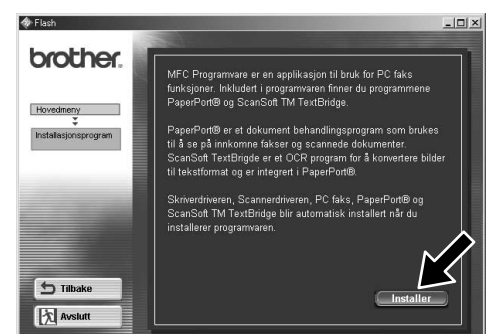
Flash

brother.

Hovedmeny

Installasjonsprogram

MFC Programvare er en applikasjon til bruk for PC faks funksjoner. Inkludert i programvaren finner du programmene PaperPort® og ScanSoft TM TextBridge.

PaperPort® er et dokument behandlingsprogram som brukes til å se på innkomne fakser og scannede dokumenter. ScanSoft TextBrigde er et OCR program for å konvertere bilder til tekstformat og er integrert i PaperPort®.

Skriverdriveren, Scannerdriveren, PC faks, PaperPort® og ScanSoft TM TextBridge blir automatisk installert når du installerer programvaren.

Tilbake

Avslutt

Installer